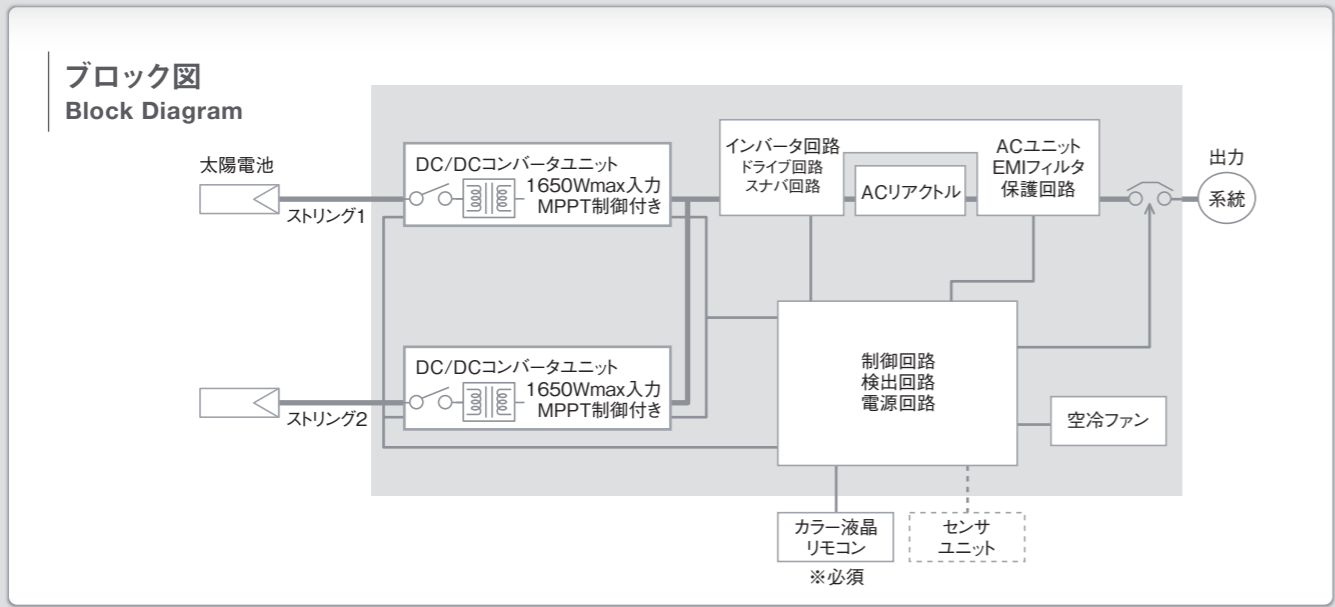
ブロック図
Block Diagram

太陽電池

ストリング1

DC/DCコンバータユニット
1650Wmax入力
MPPT制御付き

ストリング2

DC/DCコンバータユニット
1650Wmax入力
MPPT制御付き

インバータ回路
ドライブ回路
スナバ回路

ACリアクトル

ACユニット
EMIフィルタ
保護回路

出力

系統

制御回路
検出回路
電源回路

空冷ファン

カラー液晶
リモコン
※必須

センサ
ユニット